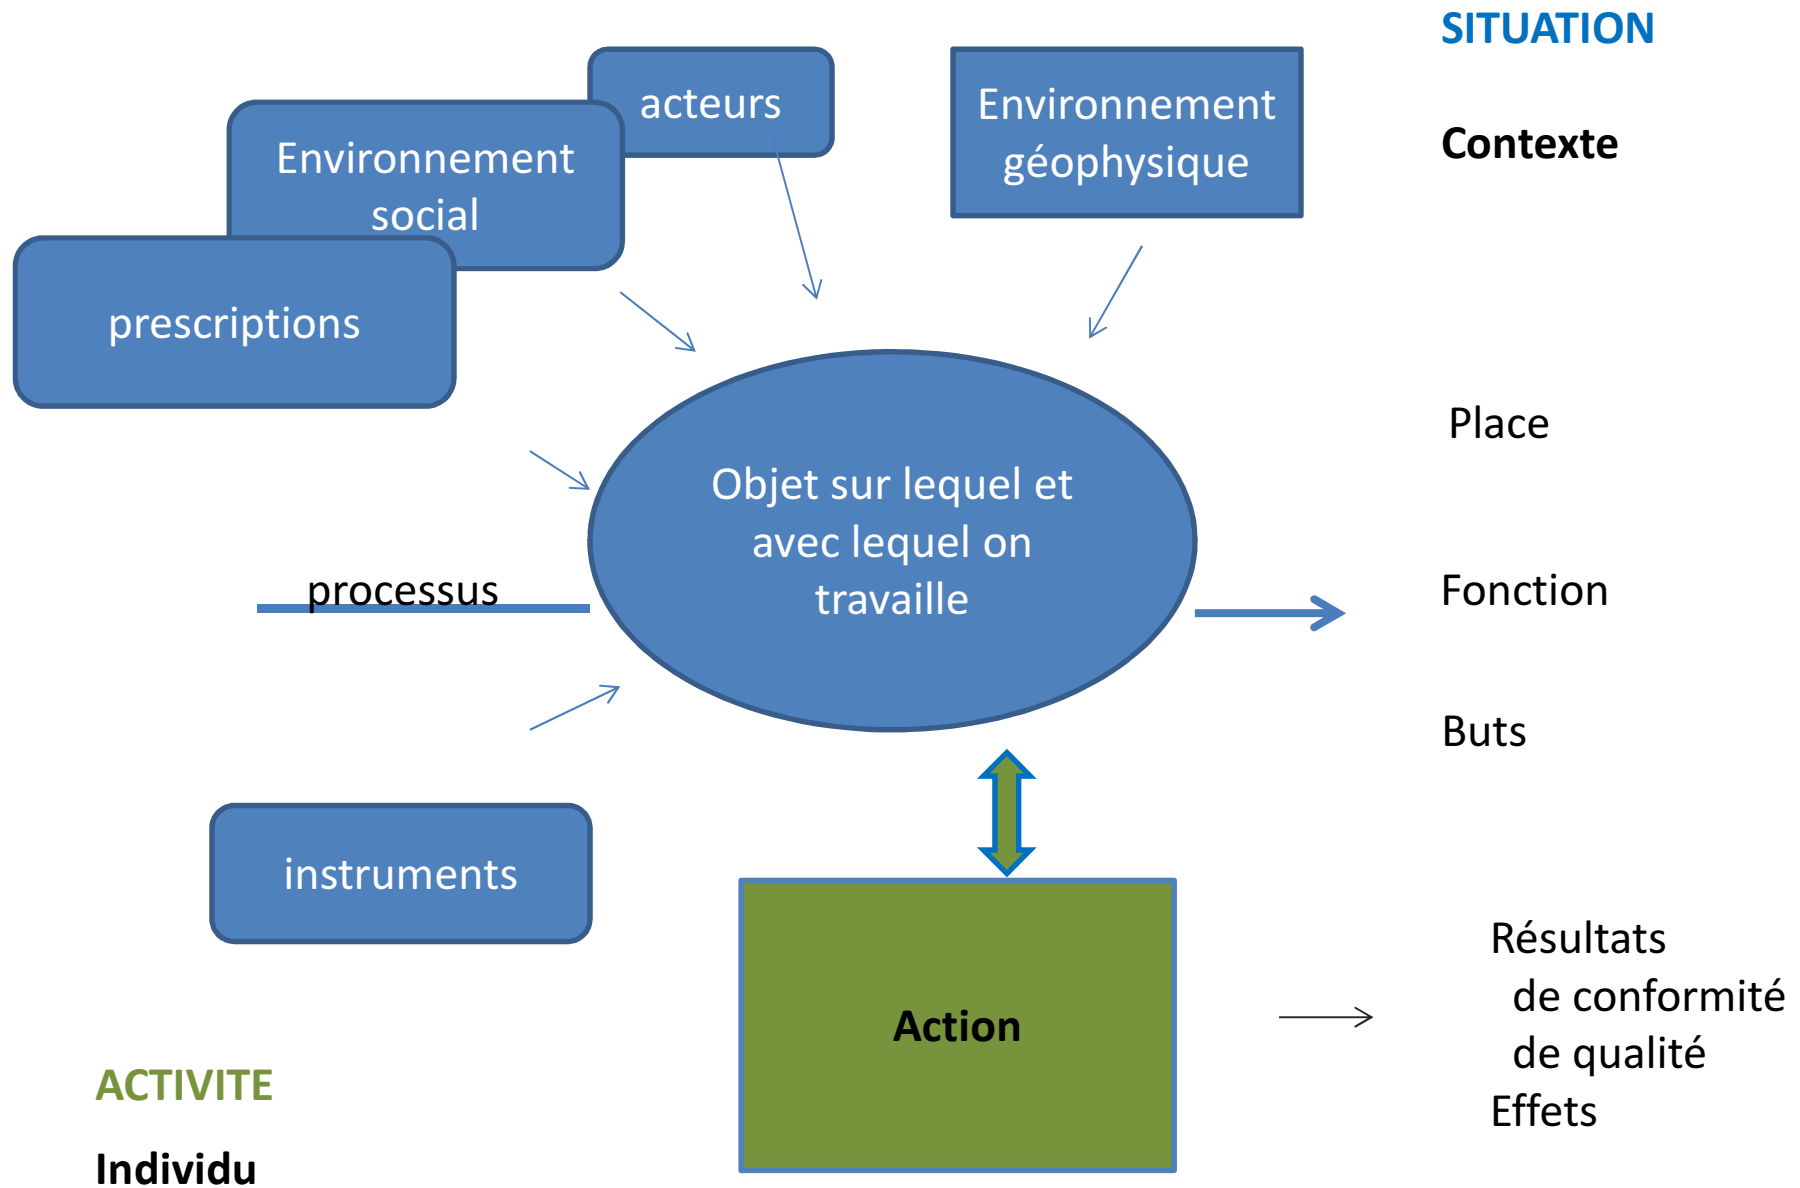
SITUATION

Contexte

acteurs

Environnement social

prescriptions

Environnement géophysique

Objet sur lequel et avec lequel on travaille

processus

Place

Fonction

Buts

instruments

Action

Résultats
de conformité
de qualité
Effets

ACTIVITE

Individu